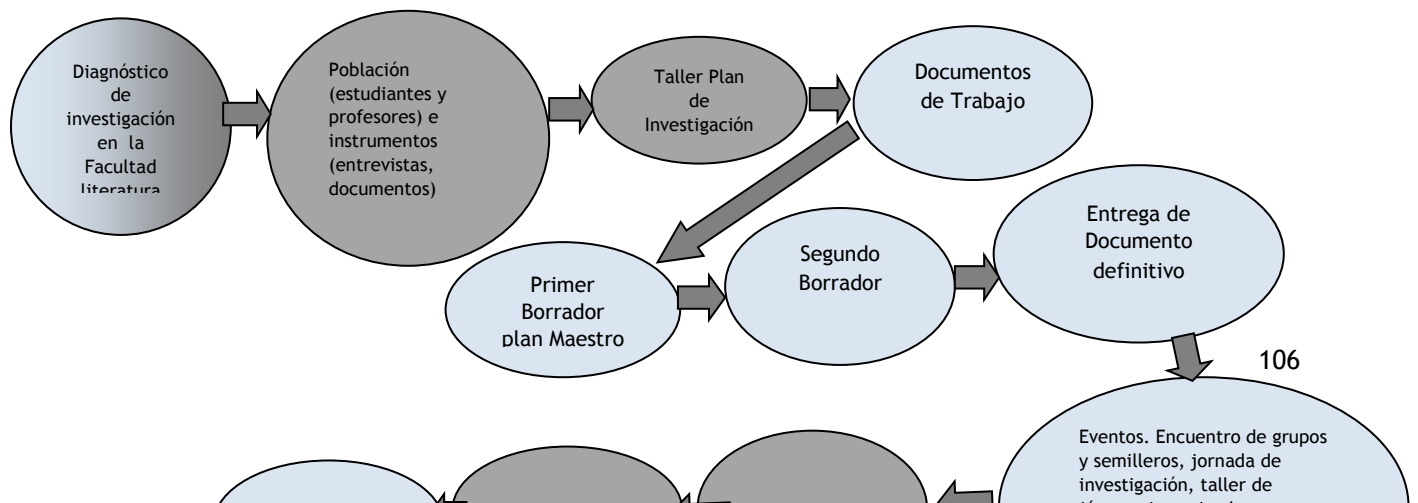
Diagnóstico de investigación en la Facultad literatura

Población (estudiantes y profesores) e instrumentos (entrevistas, documentos)

Taller Plan de Investigación

Documentos de Trabajo

Primer Borrador plan Maestro

Segundo Borrador

Entrega de Documento definitivo

106

Eventos. Encuentro de grupos y semilleros, jornada de investigación, taller de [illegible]